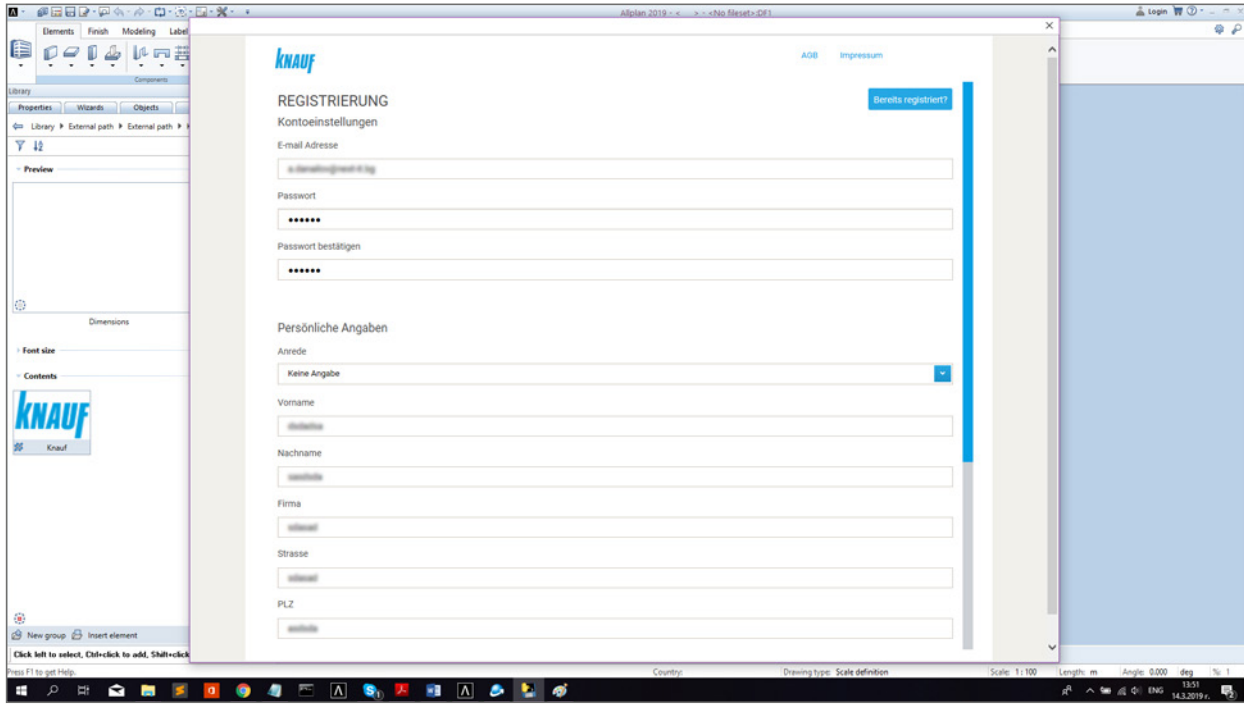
Allplan 2019 - < > - <No fileset>:DF1

Login

Elements Finish Modeling Label

Components

Library

Properties Wizards Objects

Library ▸ External path ▸ External path ▸

Preview

Dimensions

Font size

Contents

KNAUF

Knauf

New group Insert element

Click left to select, Ctrl+click to add, Shift+click

KNAUF

AGB Impressum

REGISTRIERUNG

Bereits registriert?

Kontoeinstellungen

E-mail Adresse

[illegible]

Passwort

••••••

Passwort bestätigen

••••••

Persönliche Angaben

Anrede

Keine Angabe

Vorname

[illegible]

Nachname

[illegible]

Firma

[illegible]

Strasse

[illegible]

PLZ

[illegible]

Press F1 to get Help.

Country:

Drawing type: Scale definition

Scale: 1 : 100

Length: m

Angle: 0.000

deg

%: 1

ENG

13:51

14.3.2019 г.